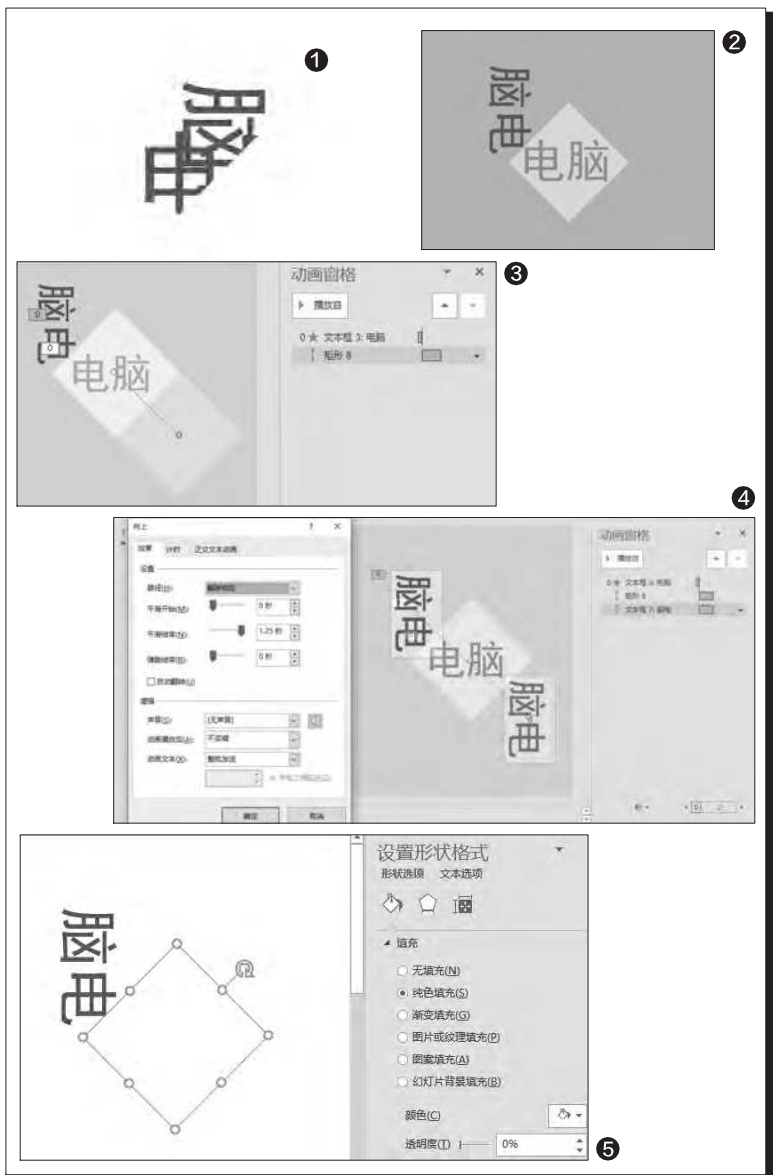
❶

脑
电

❷

脑
电

电脑

❸

脑
电

电脑

动画窗格

▶ 播放自

0 ★ 文本框 3: 电脑

矩形 8

❹

向上

效果 计时 正文文本动画

设置

路径(P): 解除锁定

平滑开始(M): 0 秒

平滑结束(N): 1.25 秒

弹跳结束(B): 0 秒

□ 自动翻转(U)

增强

声音(S): [无声音]

动画播放后(A): 不变暗

动画文本(X): 整批发送

% 字母之间延迟(D)

确定 取消

脑
电

电脑

脑
电

动画窗格

▶ 播放自

0 ★ 文本框 3: 电脑

矩形 8

文本框 7: 脑电

秒 ▾

❺

脑
电

设置形状格式

形状选项 文本选项

▲ 填充

○ 无填充(N)

◉ 纯色填充(S)

○ 渐变填充(G)

○ 图片或纹理填充(P)

○ 图案填充(A)

○ 幻灯片背景填充(B)

颜色(C)

透明度(T) 0%